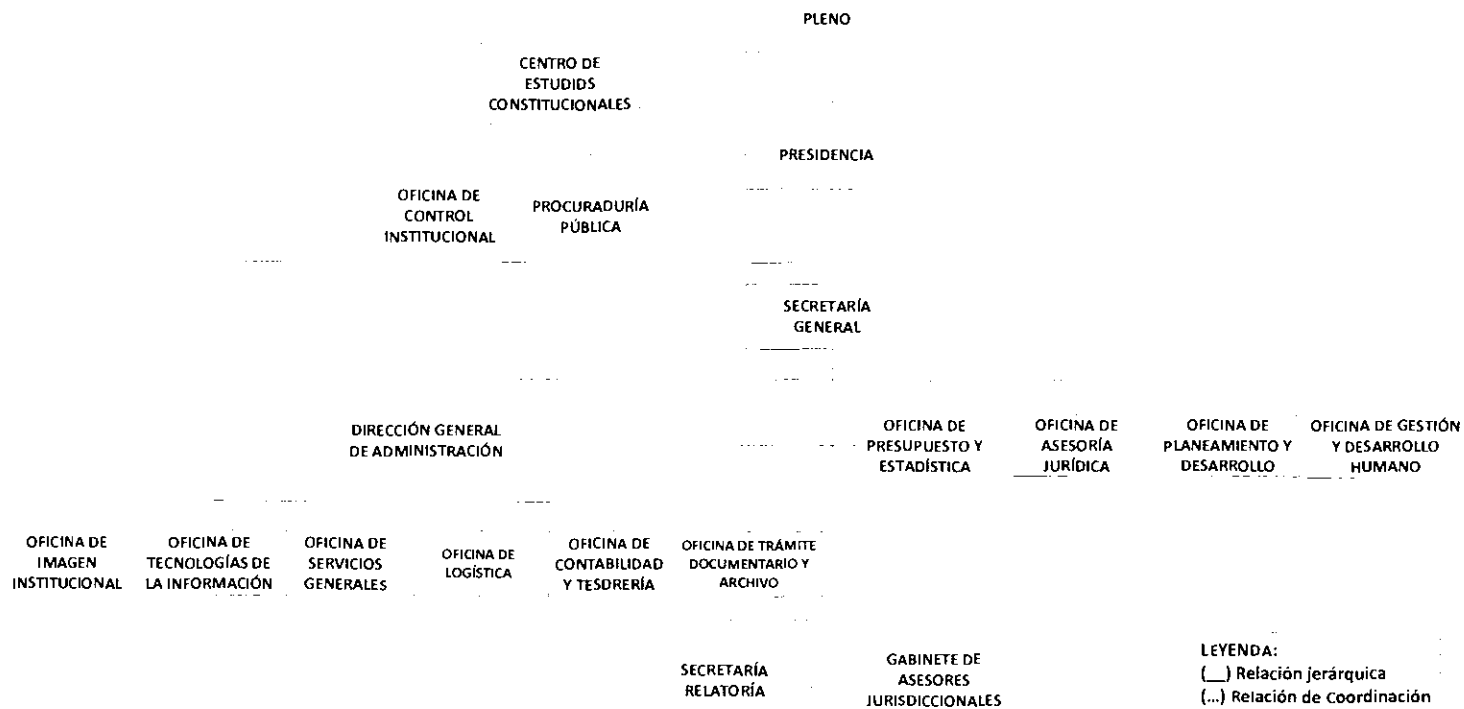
PLENO

CENTRO DE ESTUDIDS CONSTITUCIONALES

PRESIDENCIA

OFICINA DE CONTROL INSTITUCIONAL

PROCURADURÍA PÚBLICA

SECRETARÍA GENERAL

DIRECCIÓN GENERAL DE ADMINISTRACIÓN

OFICINA DE PRESUPUESTO Y ESTADÍSTICA

OFICINA DE ASESORÍA JURÍDICA

OFICINA DE PLANEAMIENTO Y DESARROLLO

OFICINA DE GESTIÓN Y DESARROLLO HUMANO

OFICINA DE IMAGEN INSTITUCIONAL

OFICINA DE TECNOLOGÍAS DE LA INFORMACIÓN

OFICINA DE SERVICIOS GENERALES

OFICINA DE LOGÍSTICA

OFICINA DE CONTABILIDAD Y TESORERÍA

OFICINA DE TRÁMITE DOCUMENTARIO Y ARCHIVO

SECRETARÍA RELATORÍA

GABINETE DE ASESORES JURISDICCIONALES

LEYENDA:
(__) Relación jerárquica
(...) Relación de Coordinación